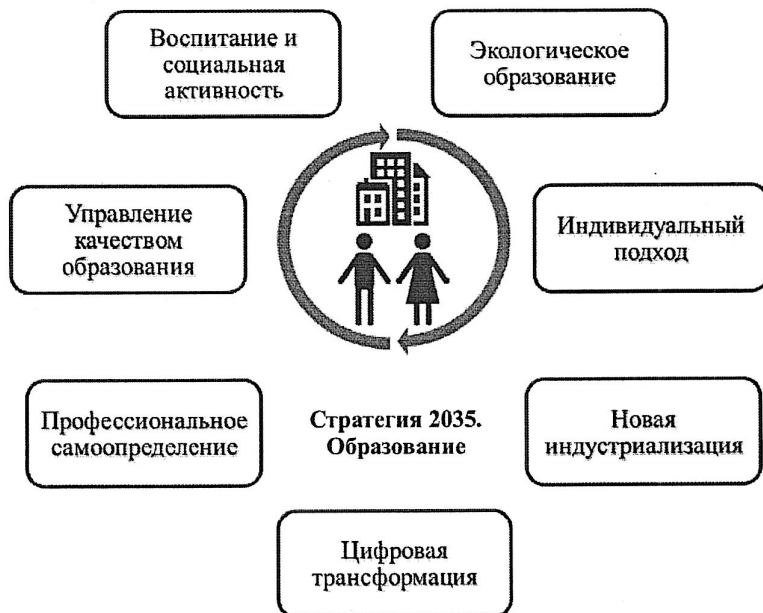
Воспитание и социальная активность

Экологическое образование

Управление качеством образования

Индивидуальный подход

Профессиональное самоопределение

Стратегия 2035. Образование

Новая индустриализация

Цифровая трансформация